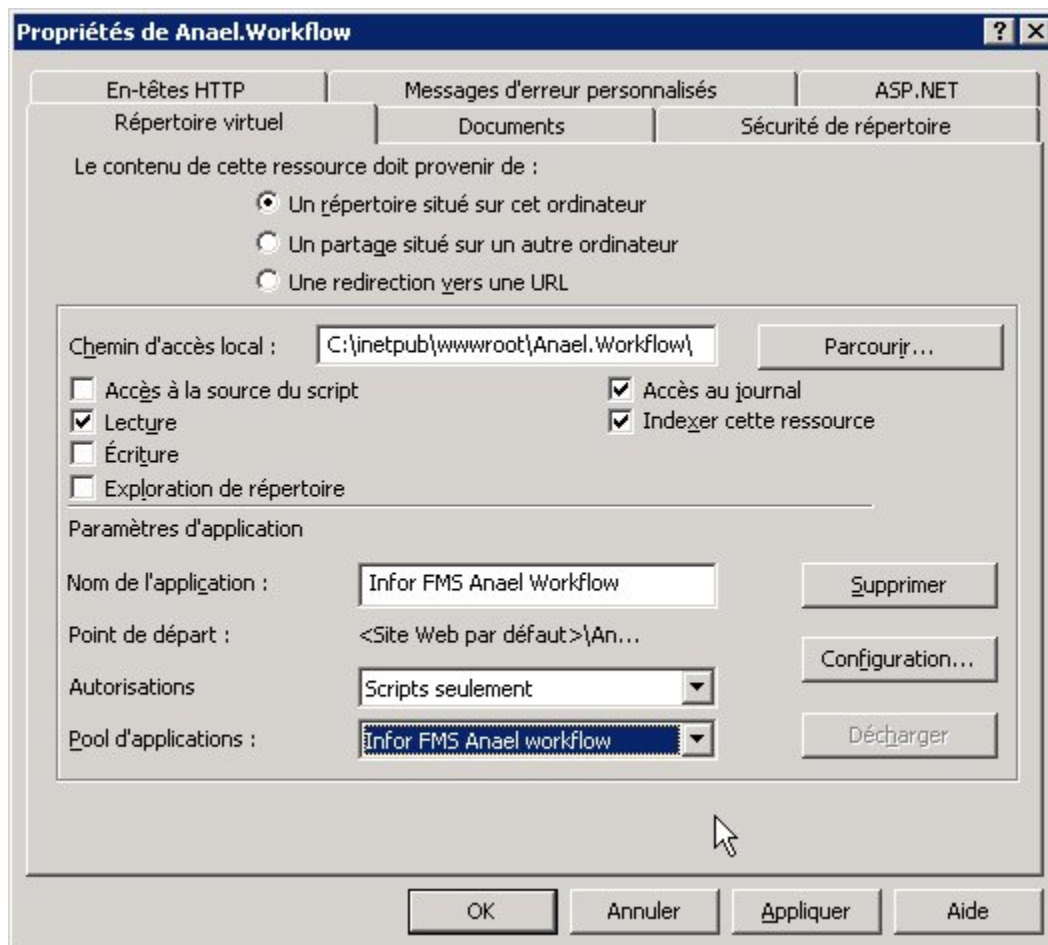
Propriétés de Anael.Workflow

? X

En-têtes HTTP | Messages d'erreur personnalisés | ASP.NET

Répertoire virtuel | Documents | Sécurité de répertoire

Le contenu de cette ressource doit provenir de :

Un répertoire situé sur cet ordinateur

Un partage situé sur un autre ordinateur

Une redirection vers une URL

Chemin d'accès local : C:\inetpub\wwwroot\Anael.Workflow\

Parcourir...

Accès à la source du script

Lecture

Écriture

Exploration de répertoire

Accès au journal

Indexer cette ressource

Paramètres d'application

Nom de l'application : Infor FMS Anael Workflow

Supprimer

Point de départ : <Site Web par défaut>\An...

Configuration...

Autorisations Scripts seulement

Pool d'applications : Infor FMS Anael workflow

Décharger

OK Annuler Appliquer Aide